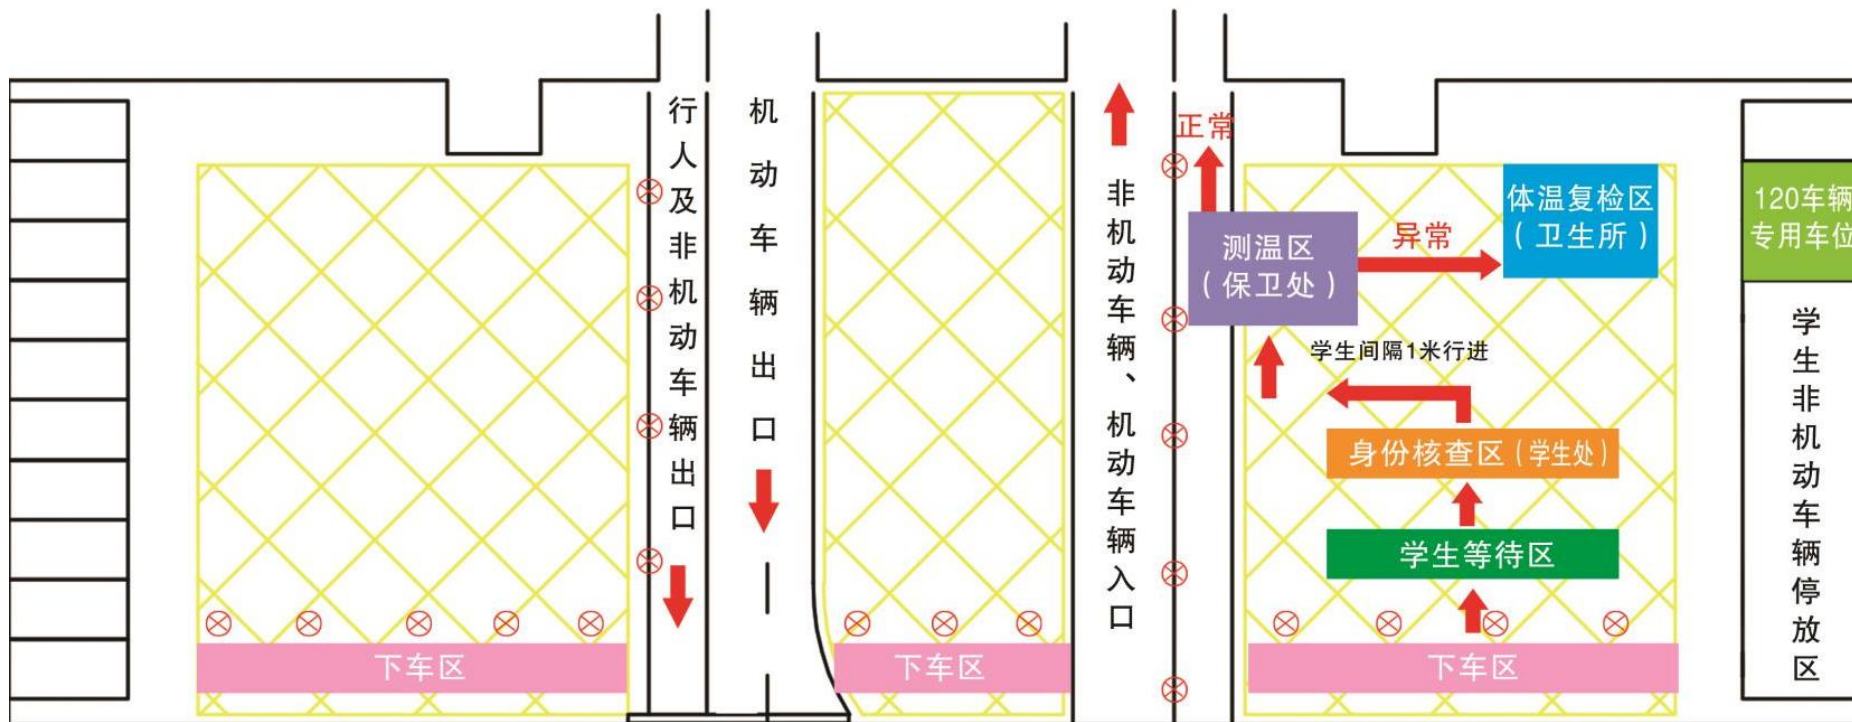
行人及非机动车辆出口

机动车辆出口

非机动车辆、机动车辆入口

正常

测温区（保卫处）

异常

体温复检区（卫生所）

120车辆专用车位

学生间隔1米行进

身份核查区（学生处）

学生等待区

学生非机动车辆停放区

下车区

下车区

下车区